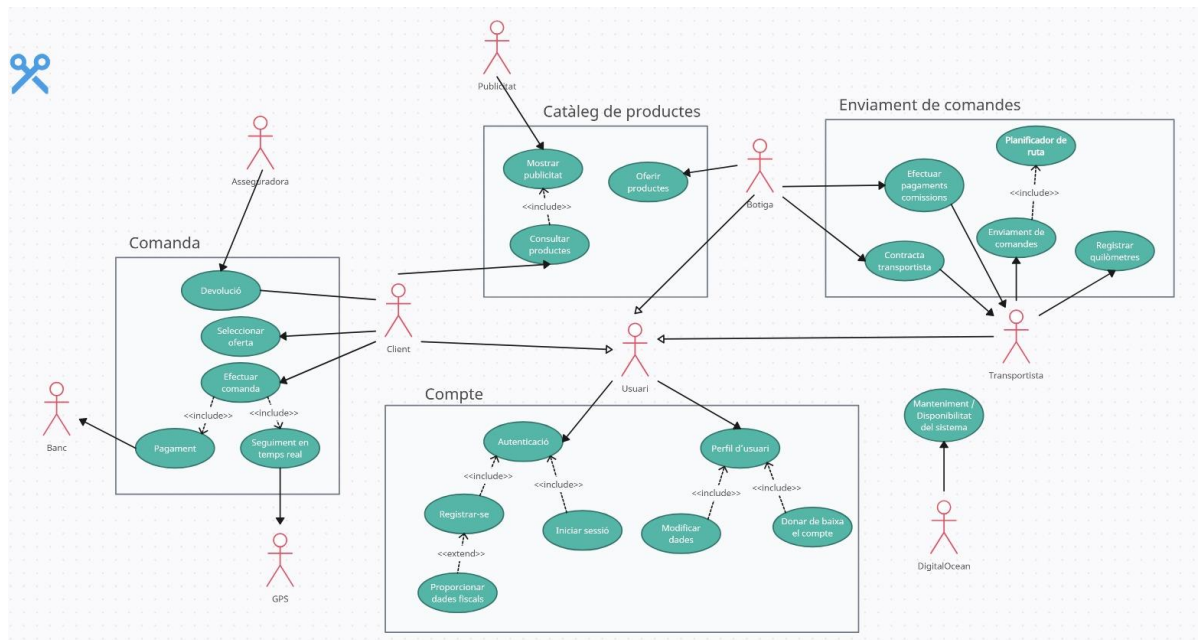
Publicitat

Catàleg de productes

Mostrar publicitat

<<include>>

Consultar productes

Oferir productes

Botiga

Enviament de comandes

Planificador de ruta

<<include>>

Efectuar pagaments comissions

Enviament de comandes

Contracta transportista

Registrar quilòmetres

Transportista

Asseguradora

Comanda

Devolució

Seleccionar oferta

Efectuar comanda

<<include>>

<<include>>

Pagament

Seguiment en temps real

Client

Banc

GPS

Usuari

Compte

Autenticació

<<include>>

<<include>>

Registrar-se

Iniciar sessió

<<extend>>

Proporcionar dades fiscals

Perfil d'usuari

<<include>>

<<include>>

Modificar dades

Donar de baixa el compte

Manteniment / Disponibilitat del sistema

DigitalOcean